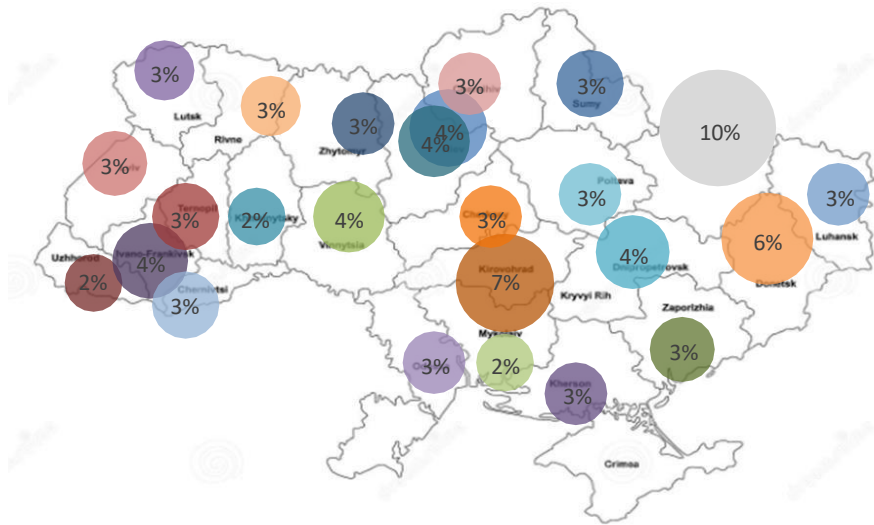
3%
Lutsk
3%
Rivne
3%
Zhytomyr
3%
4%
4%
3%
Sumy
10%
3%
Ternopil
3%
Khmelnytsky
2%
4%
Vinnytsia
3%
Cherkasy
3%
Poltava
3%
Luhansk
Uzhhorod
2%
Ivano-Frankivsk
4%
Chernivtsi
3%
Kirovohrad
7%
4%
Dnipropetrovsk
6%
Donetsk
Kryvyi Rih
Zaporizhia
3%
Mykolaiv
3%
2%
Kherson
3%
Crimea